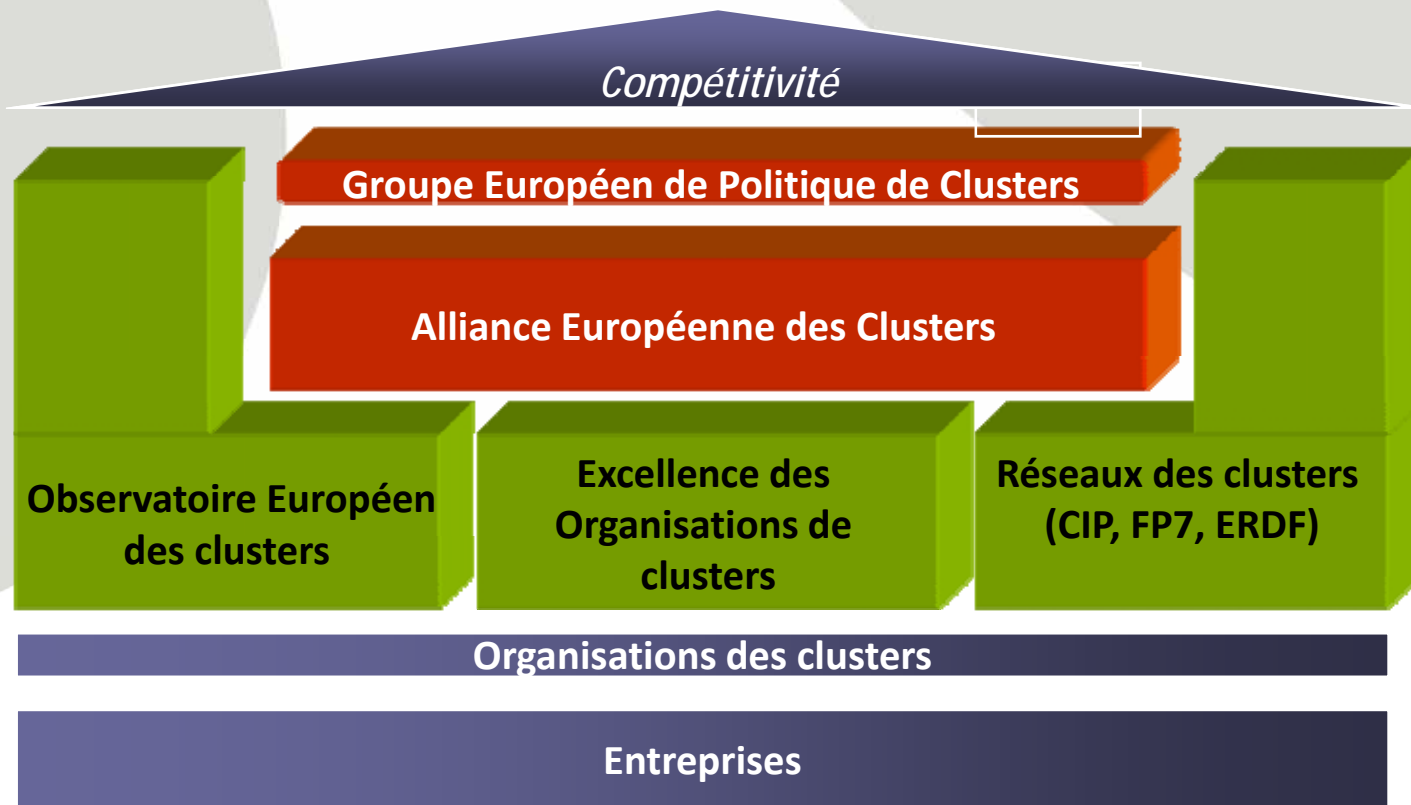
Compétitivité

Groupe Européen de Politique de Clusters

Alliance Européenne des Clusters

Observatoire Européen des clusters

Excellence des Organisations de clusters

Réseaux des clusters (CIP, FP7, ERDF)

Organisations des clusters

Entreprises